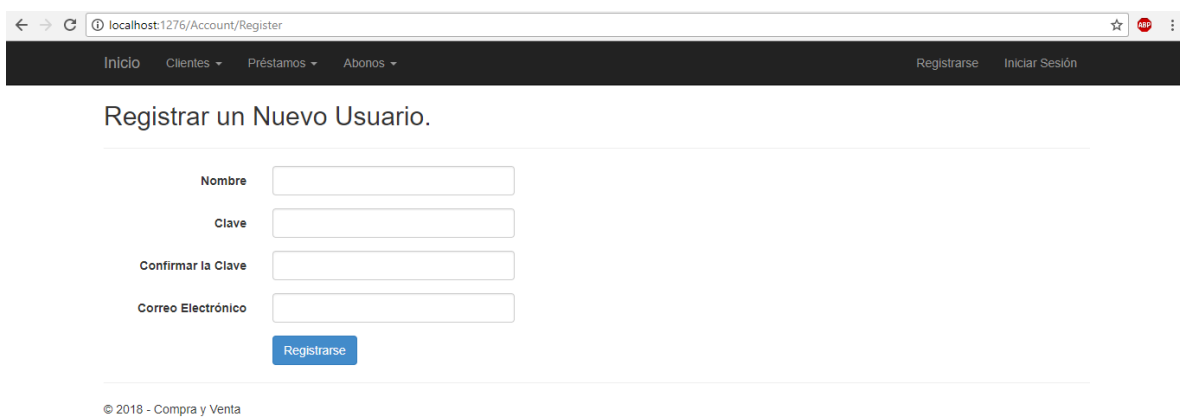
localhost:1276/Account/Register

ABP

Inicio Clientes ▾ Préstamos ▾ Abonos ▾ Registrarse Iniciar Sesión

Registrar un Nuevo Usuario.

Nombre

Clave

Confirmar la Clave

Correo Electrónico

Registrarse

© 2018 - Compra y Venta